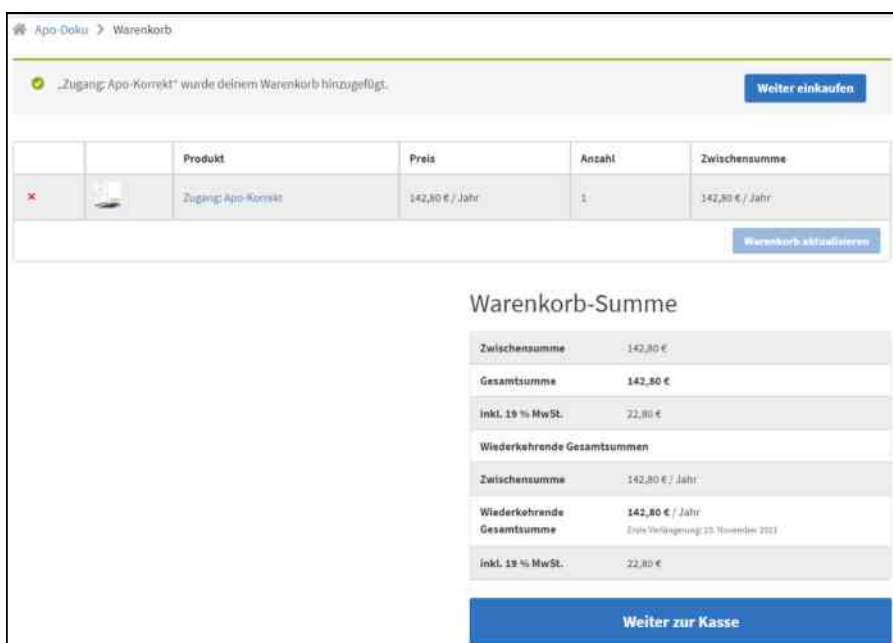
Apo-Doku > Warenkorb

„Zugang: Apo-Korrekt" wurde deinem Warenkorb hinzugefügt.

Weiter einkaufen

| | | Produkt | Preis | Anzahl | Zwischensumme |
|---|---|---|---|---|---|
| × | | Zugang: Apo-Korrekt | 142,80 € / Jahr | 1 | 142,80 € / Jahr |

Warenkorb aktualisieren

Warenkorb-Summe

| | |
|---|---|
| Zwischensumme | 142,80 € |
| Gesamtsumme | 142,80 € |
| inkl. 19 % MwSt. | 22,80 € |
| Wiederkehrende Gesamtsummen | |
| Zwischensumme | 142,80 € / Jahr |
| Wiederkehrende Gesamtsumme | 142,80 € / Jahr Erste Verlängerung: 15. November 2021 |
| inkl. 19 % MwSt. | 22,80 € |

Weiter zur Kasse